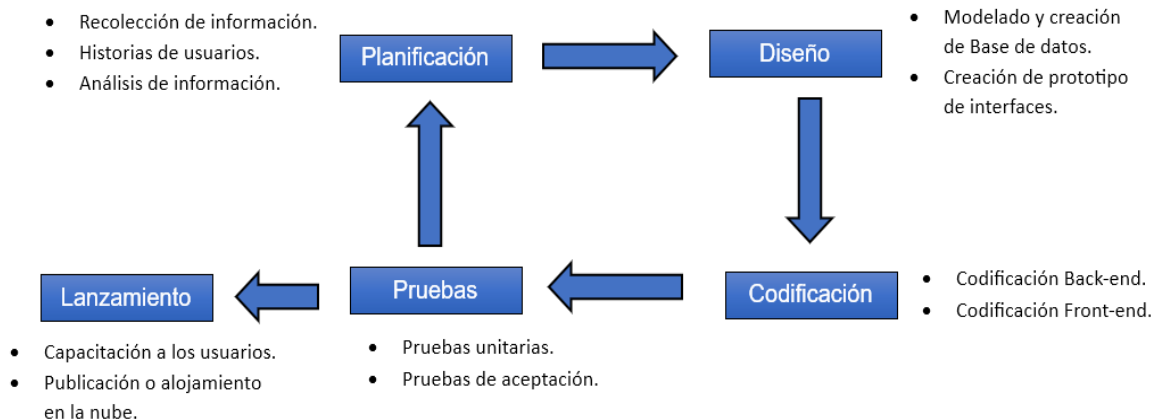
- Recolección de información.
- Historias de usuarios.
- Análisis de información.

Planificación

Diseño

- Modelado y creación de Base de datos.
- Creación de prototipo de interfaces.

Codificación

- Codificación Back-end.
- Codificación Front-end.

Pruebas

- Pruebas unitarias.
- Pruebas de aceptación.

Lanzamiento

- Capacitación a los usuarios.
- Publicación o alojamiento en la nube.